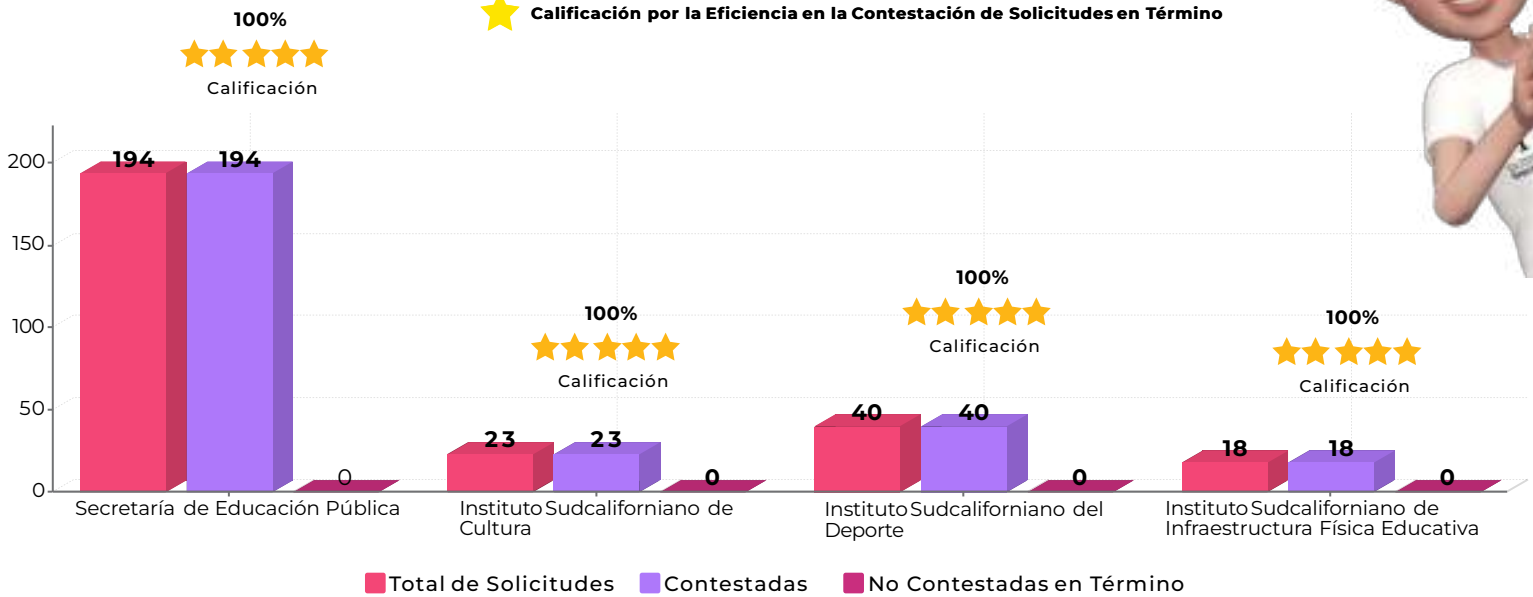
Calificación por la Eficiencia en la Contestación de Solicitudes en Término

100%
Calificación

100%
Calificación

100%
Calificación

100%
Calificación

200
150
100
50
0

194 194 0
23 23 0
40 40 0
18 18 0

Secretaría de Educación Pública
Instituto Sudcaliforniano de Cultura
Instituto Sudcaliforniano del Deporte
Instituto Sudcaliforniano de Infraestructura Física Educativa

Total de Solicitudes   Contestadas   No Contestadas en Término